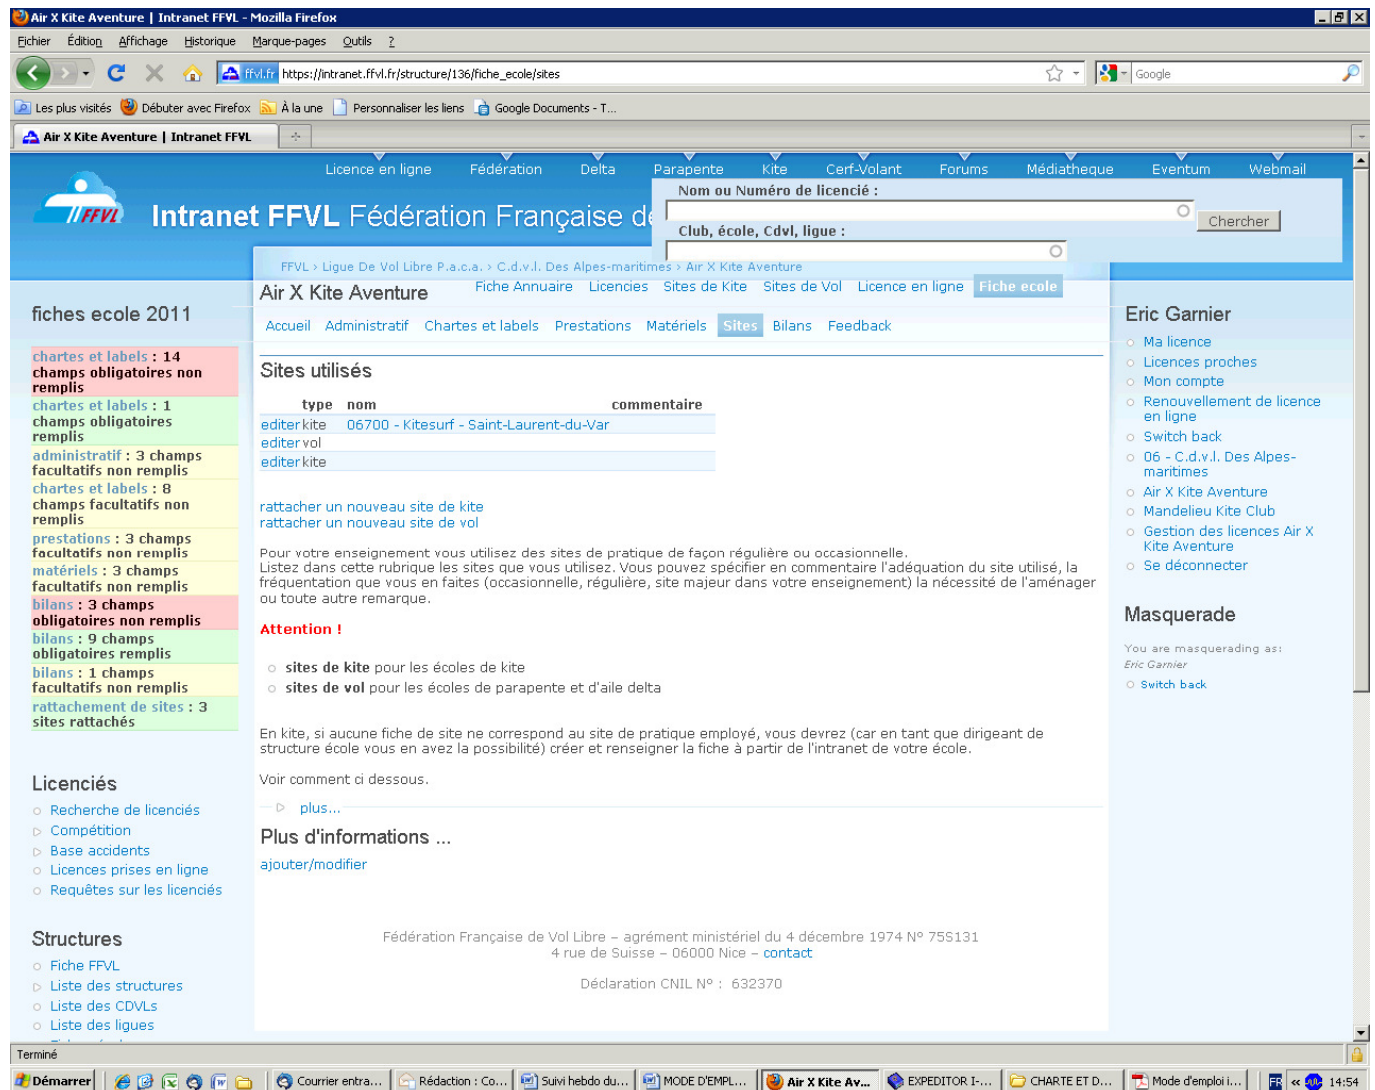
Air X Kite Aventure | Intranet FFVL - Mozilla Firefox

Fichier Édition Affichage Historique Marque-pages Outils ?

ffvl.fr https://intranet.ffvl.fr/structure/136/fiche_ecole/sites

Google

Les plus visités Débuter avec Firefox À la une Personnaliser les liens Google Documents - T...

Air X Kite Aventure | Intranet FFVL

Licence en ligne Fédération Delta Parapente Kite Cerf-Volant Forums Médiatheque Eventum Webmail

Intranet FFVL Fédération Française de

Nom ou Numéro de licencié :

Club, école, Cdvl, ligue :

Chercher

FFVL › Ligue De Vol Libre P.a.c.a. › C.d.v.l. Des Alpes-maritimes › Air X Kite Aventure

Air X Kite Aventure

Fiche Annuaire Licencies Sites de Kite Sites de Vol Licence en ligne Fiche ecole

Accueil Administratif Chartes et labels Prestations Matériels Sites Bilans Feedback

fiches ecole 2011

chartes et labels : 14 champs obligatoires non remplis
chartes et labels : 1 champs obligatoires remplis
administratif : 3 champs facultatifs non remplis
chartes et labels : 8 champs facultatifs non remplis
prestations : 3 champs facultatifs non remplis
matériels : 3 champs facultatifs non remplis
bilans : 3 champs obligatoires non remplis
bilans : 9 champs obligatoires remplis
bilans : 1 champs facultatifs non remplis
rattachement de sites : 3 sites rattachés

Licenciés

Recherche de licenciés
Compétition
Base accidents
Licences prises en ligne
Requêtes sur les licenciés

Structures

Fiche FFVL
Liste des structures
Liste des CDVLs
Liste des ligues

Sites utilisés

| | type | nom | commentaire |
|---|---|---|---|
| editer | kite | 06700 - Kitesurf - Saint-Laurent-du-Var | |
| editer | vol | | |
| editer | kite | | |

rattacher un nouveau site de kite
rattacher un nouveau site de vol

Pour votre enseignement vous utilisez des sites de pratique de façon régulière ou occasionnelle.
Listez dans cette rubrique les sites que vous utilisez. Vous pouvez spécifier en commentaire l'adéquation du site utilisé, la fréquentation que vous en faites (occasionnelle, régulière, site majeur dans votre enseignement) la nécessité de l'aménager ou toute autre remarque.

Attention !

sites de kite pour les écoles de kite
sites de vol pour les écoles de parapente et d'aile delta

En kite, si aucune fiche de site ne correspond au site de pratique employé, vous devrez (car en tant que dirigeant de structure école vous en avez la possibilité) créer et renseigner la fiche à partir de l'intranet de votre école.

Voir comment ci dessous.

plus...

Plus d'informations ...

ajouter/modifier

Fédération Française de Vol Libre – agrément ministériel du 4 décembre 1974 N° 75S131
4 rue de Suisse – 06000 Nice – contact

Déclaration CNIL N° : 632370

Eric Garnier

Ma licence
Licences proches
Mon compte
Renouvellement de licence en ligne
Switch back
06 - C.d.v.l. Des Alpes-maritimes
Air X Kite Aventure
Mandelieu Kite Club
Gestion des licences Air X Kite Aventure
Se déconnecter

Masquerade

You are masquerading as:
Eric Garnier
Switch back

Terminé

Démarrer Courrier entra... Rédaction : Co... Suivi hebdo du... MODE D'EMPL... Air X Kite Av... EXPEDITOR I-... CHARTE ET D... Mode d'emploi i... FR 14:54